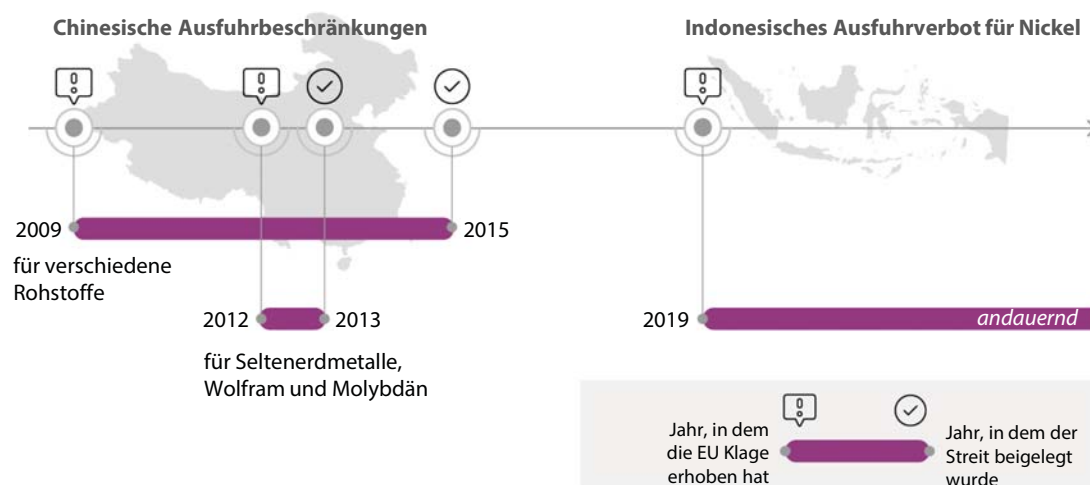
Chinesische Ausfuhrbeschränkungen

Indonesisches Ausfuhrverbot für Nickel

2009

2015

für verschiedene Rohstoffe

2012

2013

für Seltenerdmetalle, Wolfram und Molybdän

2019

andauernd

Jahr, in dem die EU Klage erhoben hat

Jahr, in dem der Streit beigelegt wurde